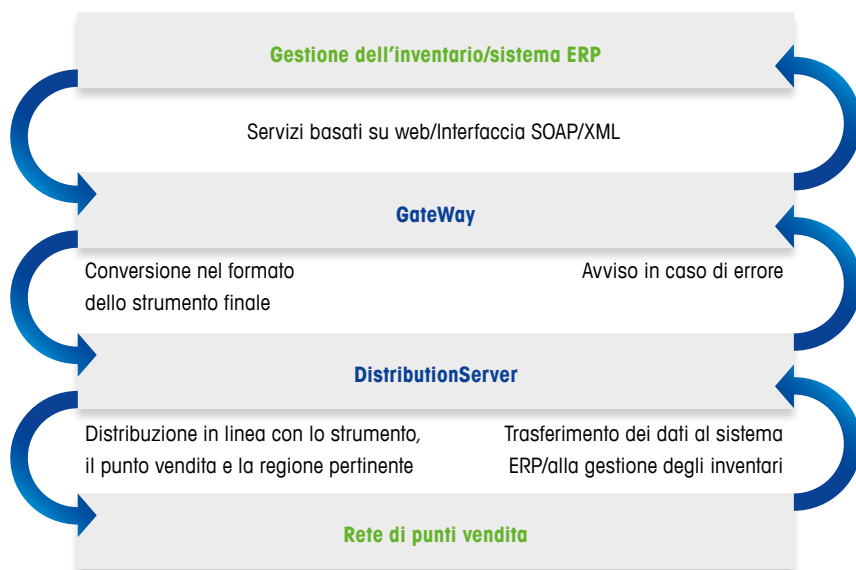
Gestione dell'inventario/sistema ERP

Servizi basati su web/Interfaccia SOAP/XML

GateWay

Conversione nel formato dello strumento finale

Avviso in caso di errore

DistributionServer

Distribuzione in linea con lo strumento, il punto vendita e la regione pertinente

Trasferimento dei dati al sistema ERP/alla gestione degli inventari

Rete di punti vendita